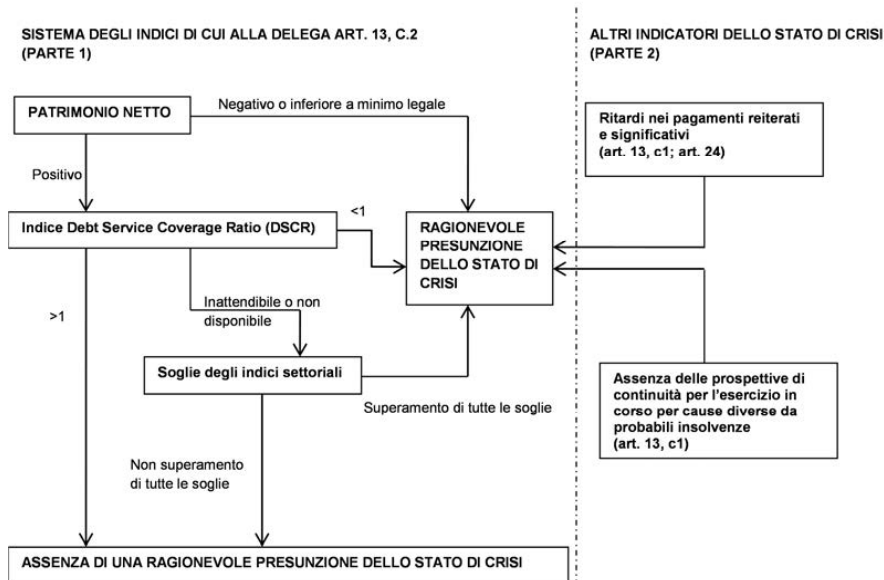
SISTEMA DEGLI INDICI DI CUI ALLA DELEGA ART. 13, C.2
(PARTE 1)

ALTRI INDICATORI DELLO STATO DI CRISI
(PARTE 2)

PATRIMONIO NETTO

Negativo o inferiore a minimo legale

Positivo

Ritardi nei pagamenti reiterati e significativi
(art. 13, c1; art. 24)

Indice Debt Service Coverage Ratio (DSCR)

<1

RAGIONEVOLE PRESUNZIONE DELLO STATO DI CRISI

Inattendibile o non disponibile

>1

Soglie degli indici settoriali

Superamento di tutte le soglie

Assenza delle prospettive di continuità per l'esercizio in corso per cause diverse da probabili insolvenze
(art. 13, c1)

Non superamento di tutte le soglie

ASSENZA DI UNA RAGIONEVOLE PRESUNZIONE DELLO STATO DI CRISI